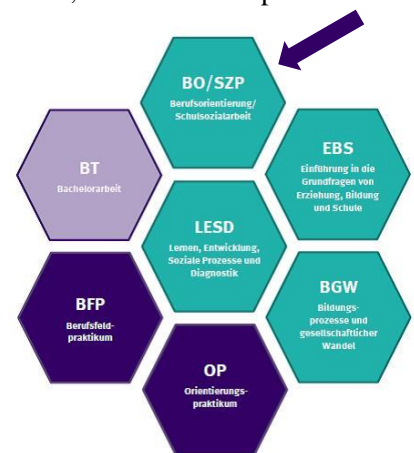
BO/SZP
Berufsorientierung/ Schulsozialarbeit

BT
Bachelorarbeit

EBS
Einführung in die Grundfragen von Erziehung, Bildung und Schule

LESD
Lernen, Entwicklung, Soziale Prozesse und Diagnostik

BFP
Berufsfeldpraktikum

BGW
Bildungsprozesse und gesellschaftlicher Wandel

OP
Orientierungspraktikum